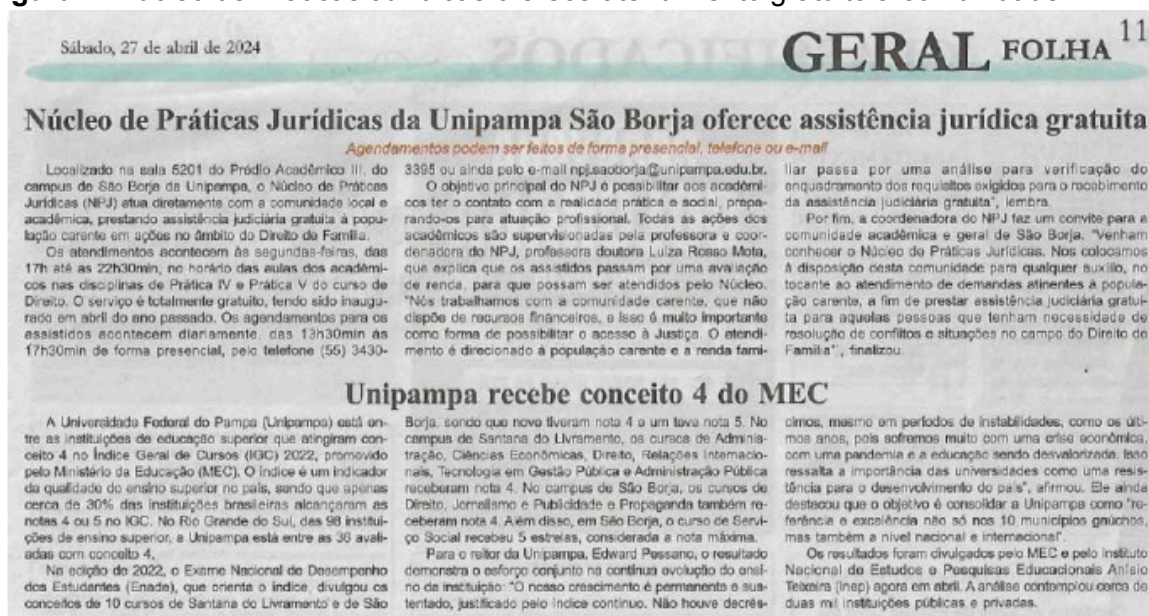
Sábado, 27 de abril de 2024

GERAL FOLHA 11

Núcleo de Práticas Jurídicas da Unipampa São Borja oferece assistência jurídica gratuita

Agendamentos podem ser feitos de forma presencial, telefone ou e-mail

Localizado na sala 5201 do Prédio Acadêmico III, do campus de São Borja da Unipampa, o Núcleo de Práticas Jurídicas (NPJ) atua diretamente com a comunidade local e acadêmica, prestando assistência judiciária gratuita à população carente em ações no âmbito do Direito de Família.

Os atendimentos acontecem às segundas-feiras, das 17h até as 22h30min, no horário das aulas dos acadêmicos nas disciplinas de Prática IV e Prática V do curso de Direito. O serviço é totalmente gratuito, tendo sido inaugurado em abril do ano passado. Os agendamentos para os assistidos acontecem diariamente, das 13h30min às 17h30min de forma presencial, pelo telefone (55) 3430-3395 ou ainda pelo e-mail npj.saoborja@unipampa.edu.br.

O objetivo principal do NPJ é possibilitar aos acadêmicos ter o contato com a realidade prática e social, preparando-os para atuação profissional. Todas as ações dos acadêmicos são supervisionadas pela professora e coordenadora do NPJ, professora doutora Luiza Rosso Mota, que explica que os assistidos passam por uma avaliação de renda, para que possam ser atendidos pelo Núcleo. "Nós trabalhamos com a comunidade carente, que não dispõe de recursos financeiros, e isso é muito importante como forma de possibilitar o acesso à Justiça. O atendimento é direcionado à população carente e a renda familiar passa por uma análise para verificação do enquadramento dos requisitos exigidos para o recebimento da assistência judiciária gratuita", lembra.

Por fim, a coordenadora do NPJ faz um convite para a comunidade acadêmica e geral de São Borja. "Venham conhecer o Núcleo de Práticas Jurídicas. Nos colocamos à disposição desta comunidade para qualquer auxílio, no tocante ao atendimento de demandas atinentes à população carente, a fim de prestar assistência judiciária gratuita para aquelas pessoas que tenham necessidade de resolução de conflitos e situações no campo do Direito de Família", finalizou.

Unipampa recebe conceito 4 do MEC

A Universidade Federal do Pampa (Unipampa) está entre as instituições de educação superior que atingiram conceito 4 no Índice Geral de Cursos (IGC) 2022, promovido pelo Ministério da Educação (MEC). O índice é um indicador da qualidade do ensino superior no país, sendo que apenas cerca de 30% das instituições brasileiras alcançaram as notas 4 ou 5 no IGC. No Rio Grande do Sul, das 98 instituições de ensino superior, a Unipampa está entre as 36 avaliadas com conceito 4.

Na edição de 2022, o Exame Nacional de Desempenho dos Estudantes (Enade), que orienta o índice, divulgou os conceitos de 10 cursos de Santana do Livramento e de São Borja, sendo que nove tiveram nota 4 e um teve nota 5. No campus de Santana do Livramento, os cursos de Administração, Ciências Econômicas, Direito, Relações Internacionais, Tecnologia em Gestão Pública e Administração Pública receberam nota 4. No campus de São Borja, os cursos de Direito, Jornalismo e Publicidade e Propaganda também receberam nota 4. Além disso, em São Borja, o curso de Serviço Social recebeu 5 estrelas, considerada a nota máxima.

Para o reitor da Unipampa, Edward Pessano, o resultado demonstra o esforço conjunto na contínua evolução do ensino da instituição: "O nosso crescimento é permanente e sustentado, justificado pelo índice contínuo. Não houve decréscimos, mesmo em períodos de instabilidades, como os últimos anos, pois sofremos muito com uma crise econômica, com uma pandemia e a educação sendo desvalorizada. Isso ressalta a importância das universidades como uma resistência para o desenvolvimento do país", afirmou. Ele ainda destacou que o objetivo é consolidar a Unipampa como "referência e excelência não só nos 10 municípios gaúchos, mas também a nível nacional e internacional".

Os resultados foram divulgados pelo MEC e pelo Instituto Nacional de Estudos e Pesquisas Educacionais Anísio Teixeira (Inep) agora em abril. A análise contemplou cerca de duas mil instituições públicas e privadas.